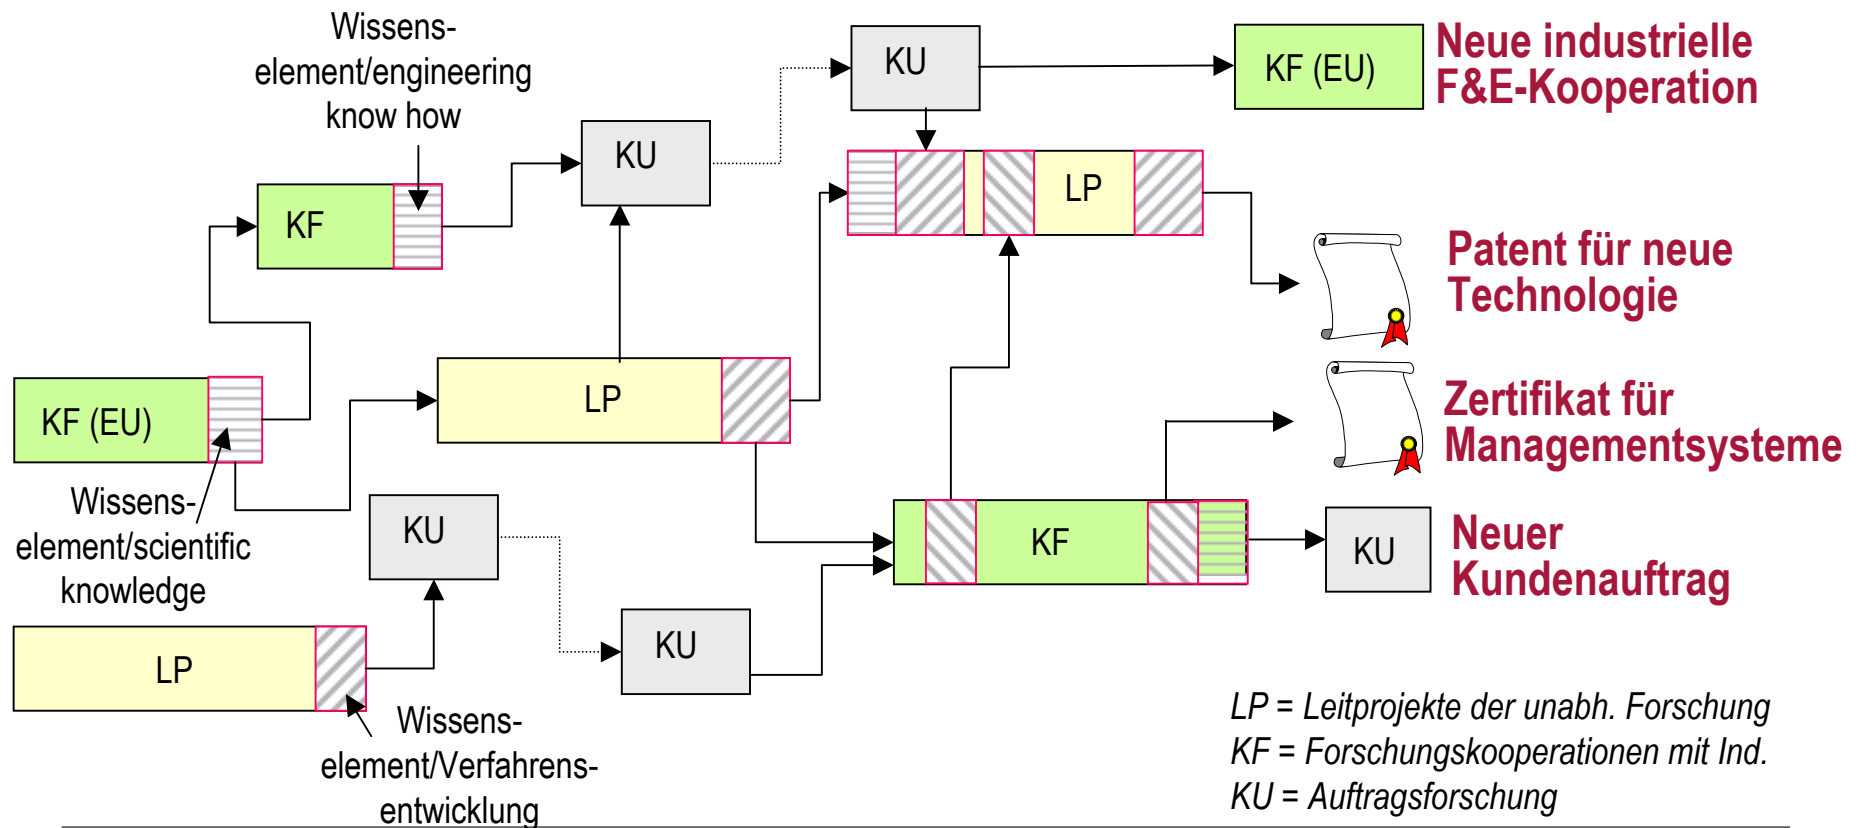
Wissens-element/engineering know how

KU

KU

KF (EU)

Neue industrielle F&E-Kooperation

KF

LP

Patent für neue Technologie

KF (EU)

LP

Zertifikat für Managementsysteme

Wissens-element/scientific knowledge

KU

KF

KU

Neuer Kundenauftrag

KU

LP

Wissens-element/Verfahrens-entwicklung

LP = Leitprojekte der unabh. Forschung
KF = Forschungskooperationen mit Ind.
KU = Auftragsforschung